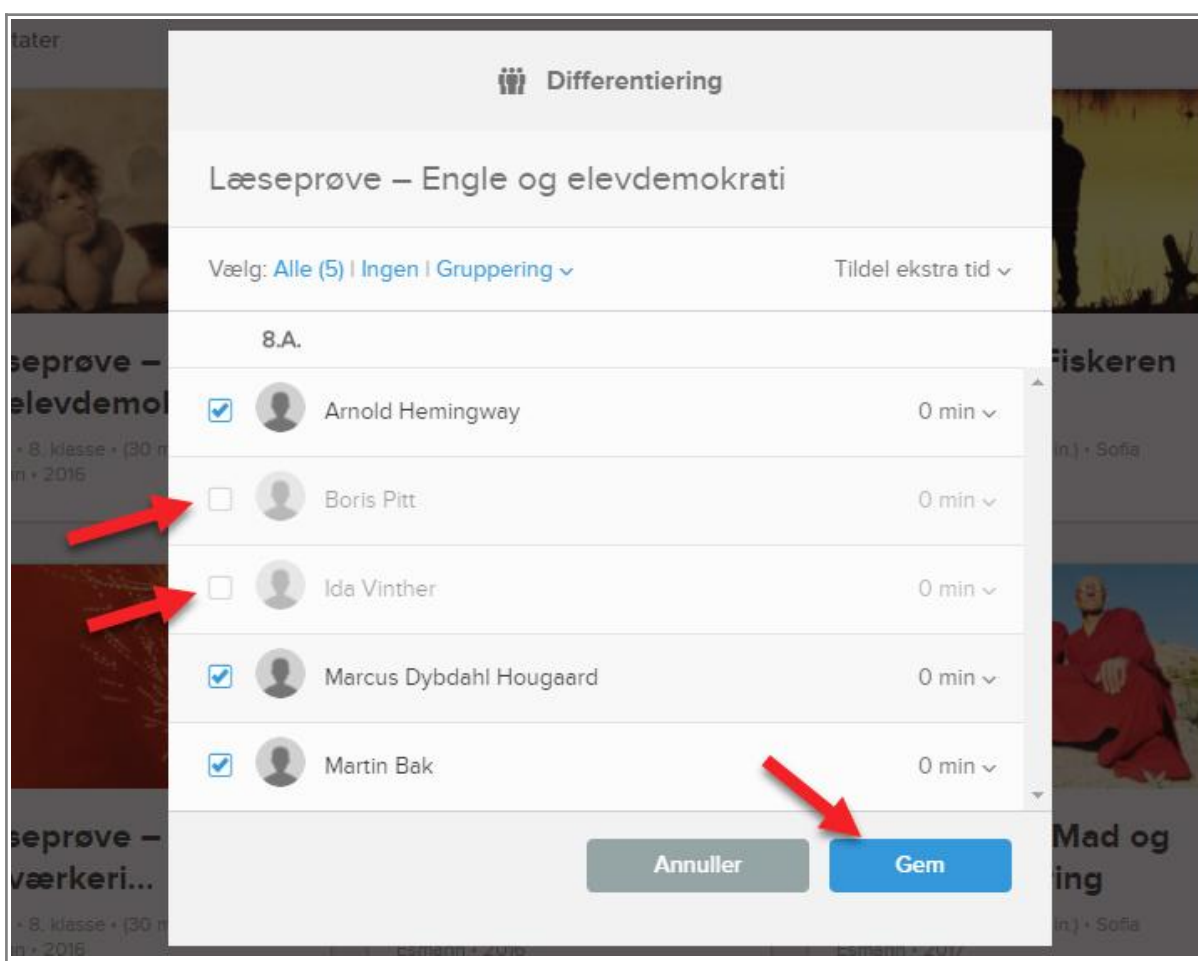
tater

Differentiering

Læseprøve – Engle og elevdemokrati

Vælg: Alle (5) | Ingen | Gruppering

Tildel ekstra tid

8.A.

Arnold Hemingway 0 min

Boris Pitt 0 min

Ida Vinther 0 min

Marcus Dybdahl Hougaard 0 min

Martin Bak 0 min

Annuller

Gem

seprøve – elevdemo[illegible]

· 8. klasse · (30 m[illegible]
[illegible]n · 2016

seprøve – værkeri...

· 8. klasse · (30 m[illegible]
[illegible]n · 2016

Fiskeren

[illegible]n.) · Sofia

Mad og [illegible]ing

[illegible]n.) · Sofia